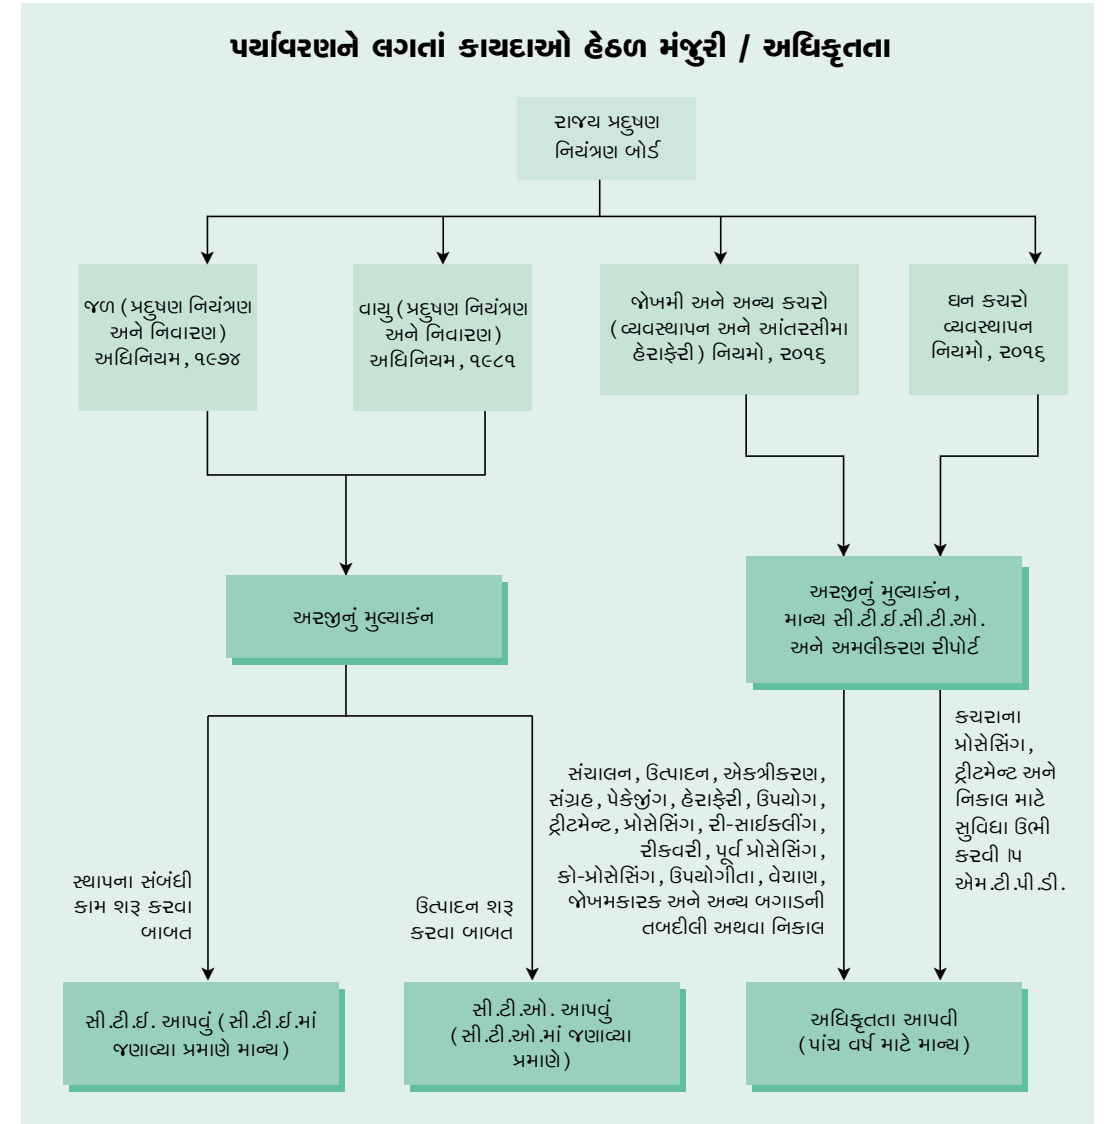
પર્યાવરણને લગતાં કાયદાઓ હેઠળ મંજુરી / અધિકૃતતા

રાજય પ્રદુષણ નિયંત્રણ બોર્ડ

જળ (પ્રદુષણ નિયંત્રણ અને નિવારણ) અધિનિયમ, ૧૯૭૪

વાયુ (પ્રદુષણ નિયંત્રણ અને નિવારણ) અધિનિયમ, ૧૯૮૧

જોખમી અને અન્ય કચરો (વ્યવસ્થાપન અને આંતરસીમા હેરાફેરી) નિયમો, ૨૦૧૬

ઘન કચરો વ્યવસ્થાપન નિયમો, ૨૦૧૬

અરજીનું મુલ્યાકંન

અરજીનું મુલ્યાકંન, માન્ય સી.ટી.ઈ.સી.ટી.ઓ. અને અમલીકરણ રીપોર્ટ

સ્થાપના સંબંધી કામ શરૂ કરવા બાબત

ઉત્પાદન શરૂ કરવા બાબત

સંચાલન, ઉત્પાદન, એકત્રીકરણ, સંગ્રહ, પેકેજીંગ, હેરાફેરી, ઉપયોગ, ટ્રીટમેન્ટ, પ્રોસેસિંગ, રી-સાઈકલીંગ, રીકવરી, પૂર્વ પ્રોસેસિંગ, કો-પ્રોસેસિંગ, ઉપયોગીતા, વેચાણ, જોખમકારક અને અન્ય બગાડની તબદીલી અથવા નિકાલ

કચરાના પ્રોસેસિંગ, ટ્રીટમેન્ટ અને નિકાલ માટે સુવિધા ઉભી કરવી ૫ એમ.ટી.પી.ડી.

સી.ટી.ઈ. આપવું (સી.ટી.ઈ.માં જણાવ્યા પ્રમાણે માન્ય)

સી.ટી.ઓ. આપવું (સી.ટી.ઓ.માં જણાવ્યા પ્રમાણે)

અધિકૃતતા આપવી (પાંચ વર્ષ માટે માન્ય)